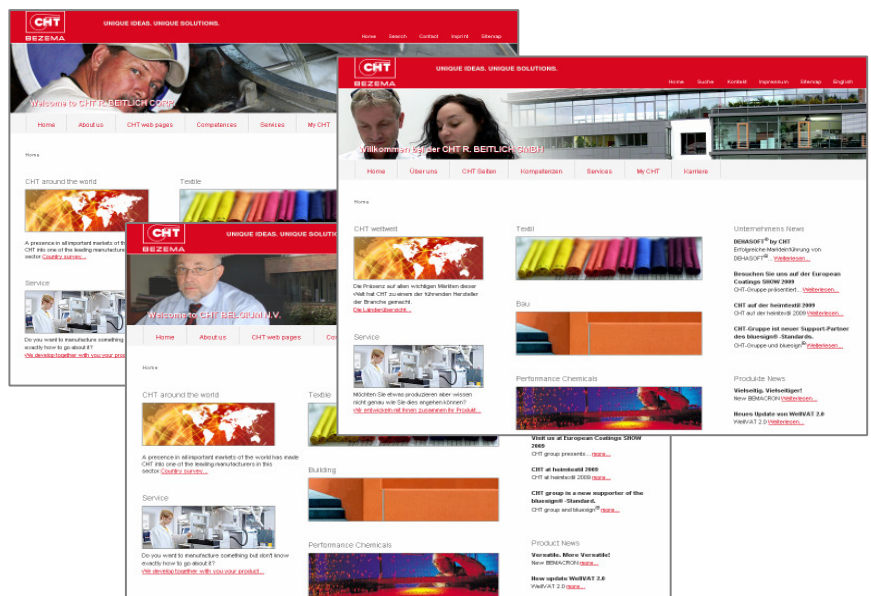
CHT
BEZEMA
UNIQUE IDEAS. UNIQUE SOLUTIONS.
Home Search Contact Imprint Sitemap
Welcome to CHT R. BEITLICH CORP.
Home About us CHT web pages Competences Services My CHT
Home
CHT around the world
Textile
A presence in all important markets of the world has made CHT into one of the leading manufacturers in this sector Country survey...
Service
Do you want to manufacture something but don't know exactly how to go about it? We develop together with you your product...

CHT
BEZEMA
UNIQUE IDEAS. UNIQUE SOLUTIONS.
Welcome to CHT BELGIUM N.V.
Home About us CHT web pages Co
Home
CHT around the world
Textile
A presence in all important markets of the world has made CHT into one of the leading manufacturers in this sector Country survey...
Building
Service
Do you want to manufacture something but don't know exactly how to go about it? We develop together with you your product...
Performance Chemicals
Visit us at European Coatings Show 2009
CHT group presents... more...
CHT at heimtextil 2009
CHT at heimtextil 2009 more...
CHT group is a new supporter of the bluesign® -Standard.
CHT group and bluesign® more...
Product News
Versatile. More Versatile!
New BEMACRON more...
New update WellVAT 2.0
WellVAT 2.0 more...

CHT
BEZEMA
UNIQUE IDEAS. UNIQUE SOLUTIONS.
Home Suche Kontakt Impressum Sitemap English
Willkommen bei der CHT R. BEITLICH GMBH
Home Über uns CHT Seiten Kompetenzen Services My CHT Karriere
Home
CHT weltweit
Die Präsenz auf allen wichtigen Märkten dieser Welt hat CHT zu einem der führenden Hersteller der Branche gemacht. Die Länderübersicht...
Service
Möchten Sie etwas produzieren aber wissen nicht genau wie Sie das angehen können? Wir entwickeln mit Ihnen zusammen Ihr Produkt...
Textil
Bau
Performance Chemicals
Unternehmens News
BEMASOFT® by CHT
Erfolgreiche Markteinführung von BEMASOFT® ... Weiterlesen...
Besuchen Sie uns auf der European Coatings SHOW 2009
CHT-Gruppe präsentiert... Weiterlesen...
CHT auf der heimtextil 2009
CHT auf der heimtextil 2009 Weiterlesen...
CHT-Gruppe ist neuer Support-Partner des bluesign® -Standards.
CHT-Gruppe und bluesign® Weiterlesen...
Produkte News
Vielseitig. Vielseitiger!
Neue BEMACRON Weiterlesen...
Neues Update von WellVAT 2.0
WellVAT 2.0 Weiterlesen...